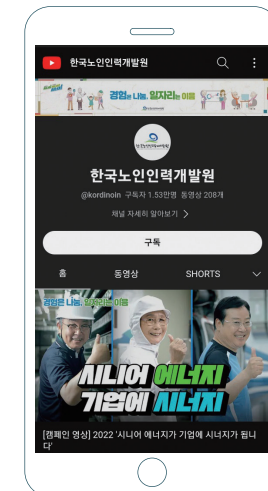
한국노인인력개발원

경험은 나눔, 일자리는 이음

한국노인인력개발원

한국노인인력개발원

@kordinoin 구독자 1.53만명 동영상 208개

채널 자세히 알아보기 >

구독

홈

동영상

SHORTS

경험은 나눔, 일자리는 이음

시니어 에너지 기업에 시너지

[캠페인 영상] 2022 '시니어 에너지가 기업에 시너지가 됩니다'